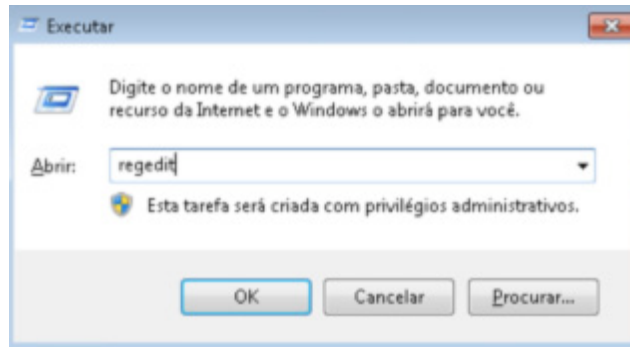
Executar

Digite o nome de um programa, pasta, documento ou recurso da Internet e o Windows o abrirá para você.

Abrir: regedit

Esta tarefa será criada com privilégios administrativos.

OK Cancelar Procurar...